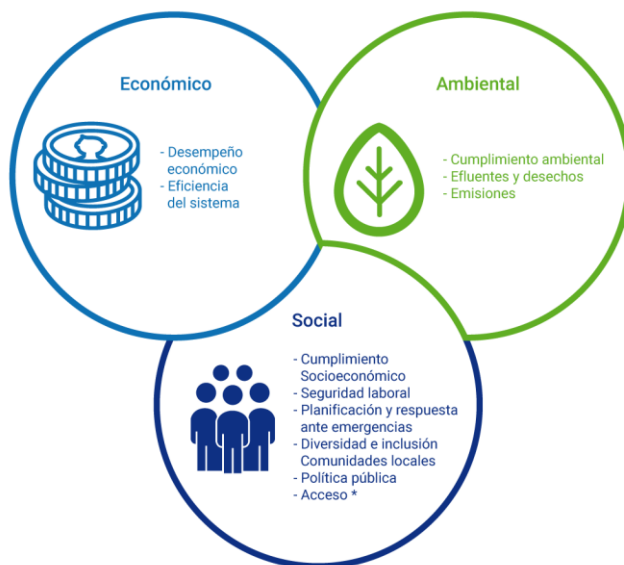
Económico

- Desempeño económico
- Eficiencia del sistema

Ambiental

- Cumplimiento ambiental
- Efluentes y desechos
- Emisiones

Social

- Cumplimiento Socioeconómico
- Seguridad laboral
- Planificación y respuesta ante emergencias
- Diversidad e inclusión Comunidades locales
- Política pública
- Acceso *